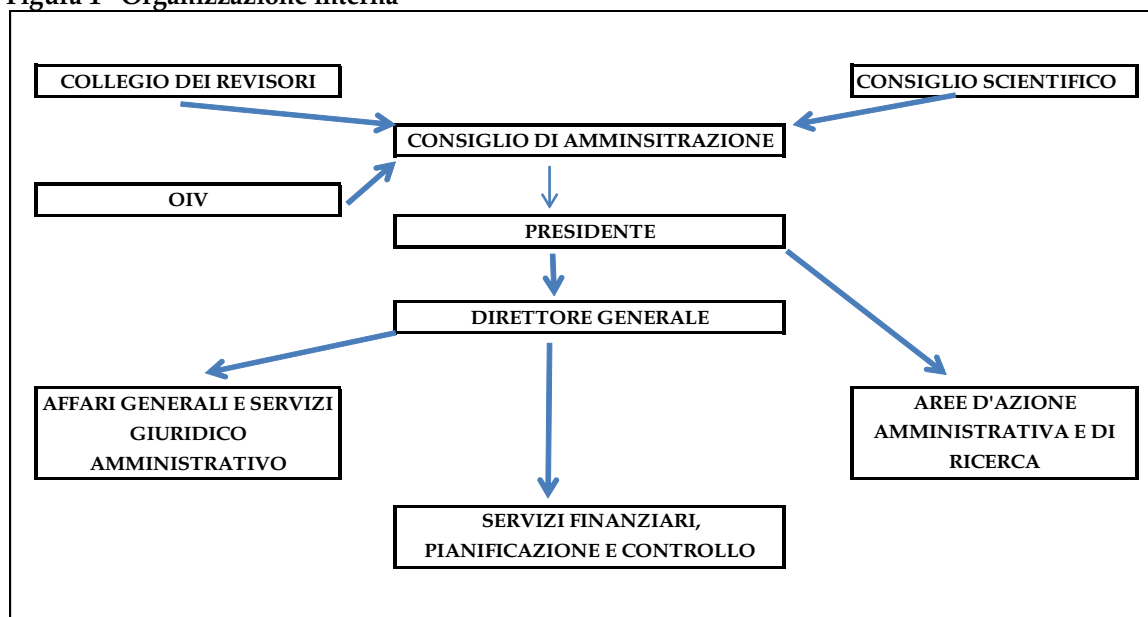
Figura 1 - Organizzazione interna

COLLEGIO DEI REVISORI

CONSIGLIO SCIENTIFICO

CONSIGLIO DI AMMINSITRAZIONE

OIV

PRESIDENTE

DIRETTORE GENERALE

AFFARI GENERALI E SERVIZI GIURIDICO AMMINISTRATIVO

AREE D'AZIONE AMMINISTRATIVA E DI RICERCA

SERVIZI FINANZIARI, PIANIFICAZIONE E CONTROLLO